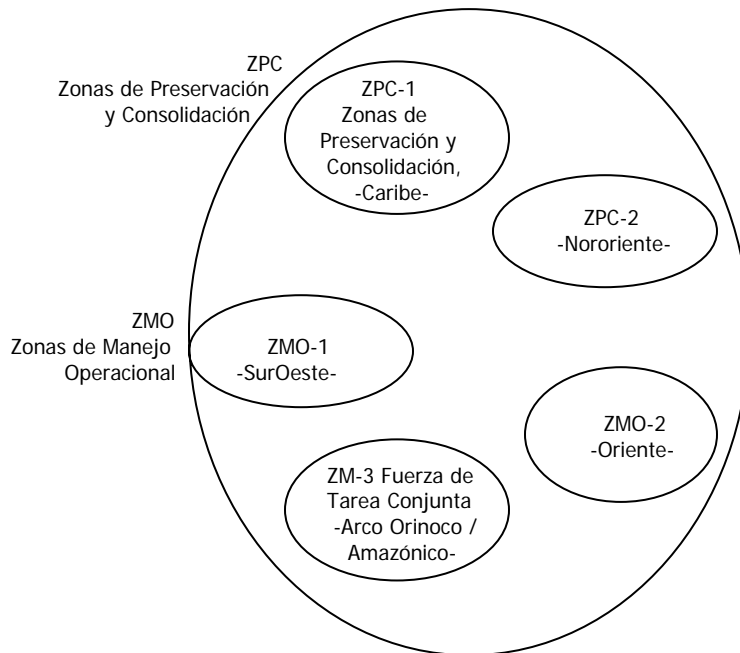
ZPC
Zonas de Preservación y Consolidación

ZPC-1
Zonas de Preservación y Consolidación,
-Caribe-

ZPC-2
-Nororiente-

ZMO
Zonas de Manejo Operacional

ZMO-1
-SurOeste-

ZMO-2
-Oriente-

ZM-3 Fuerza de Tarea Conjunta
-Arco Orinoco / Amazónico-